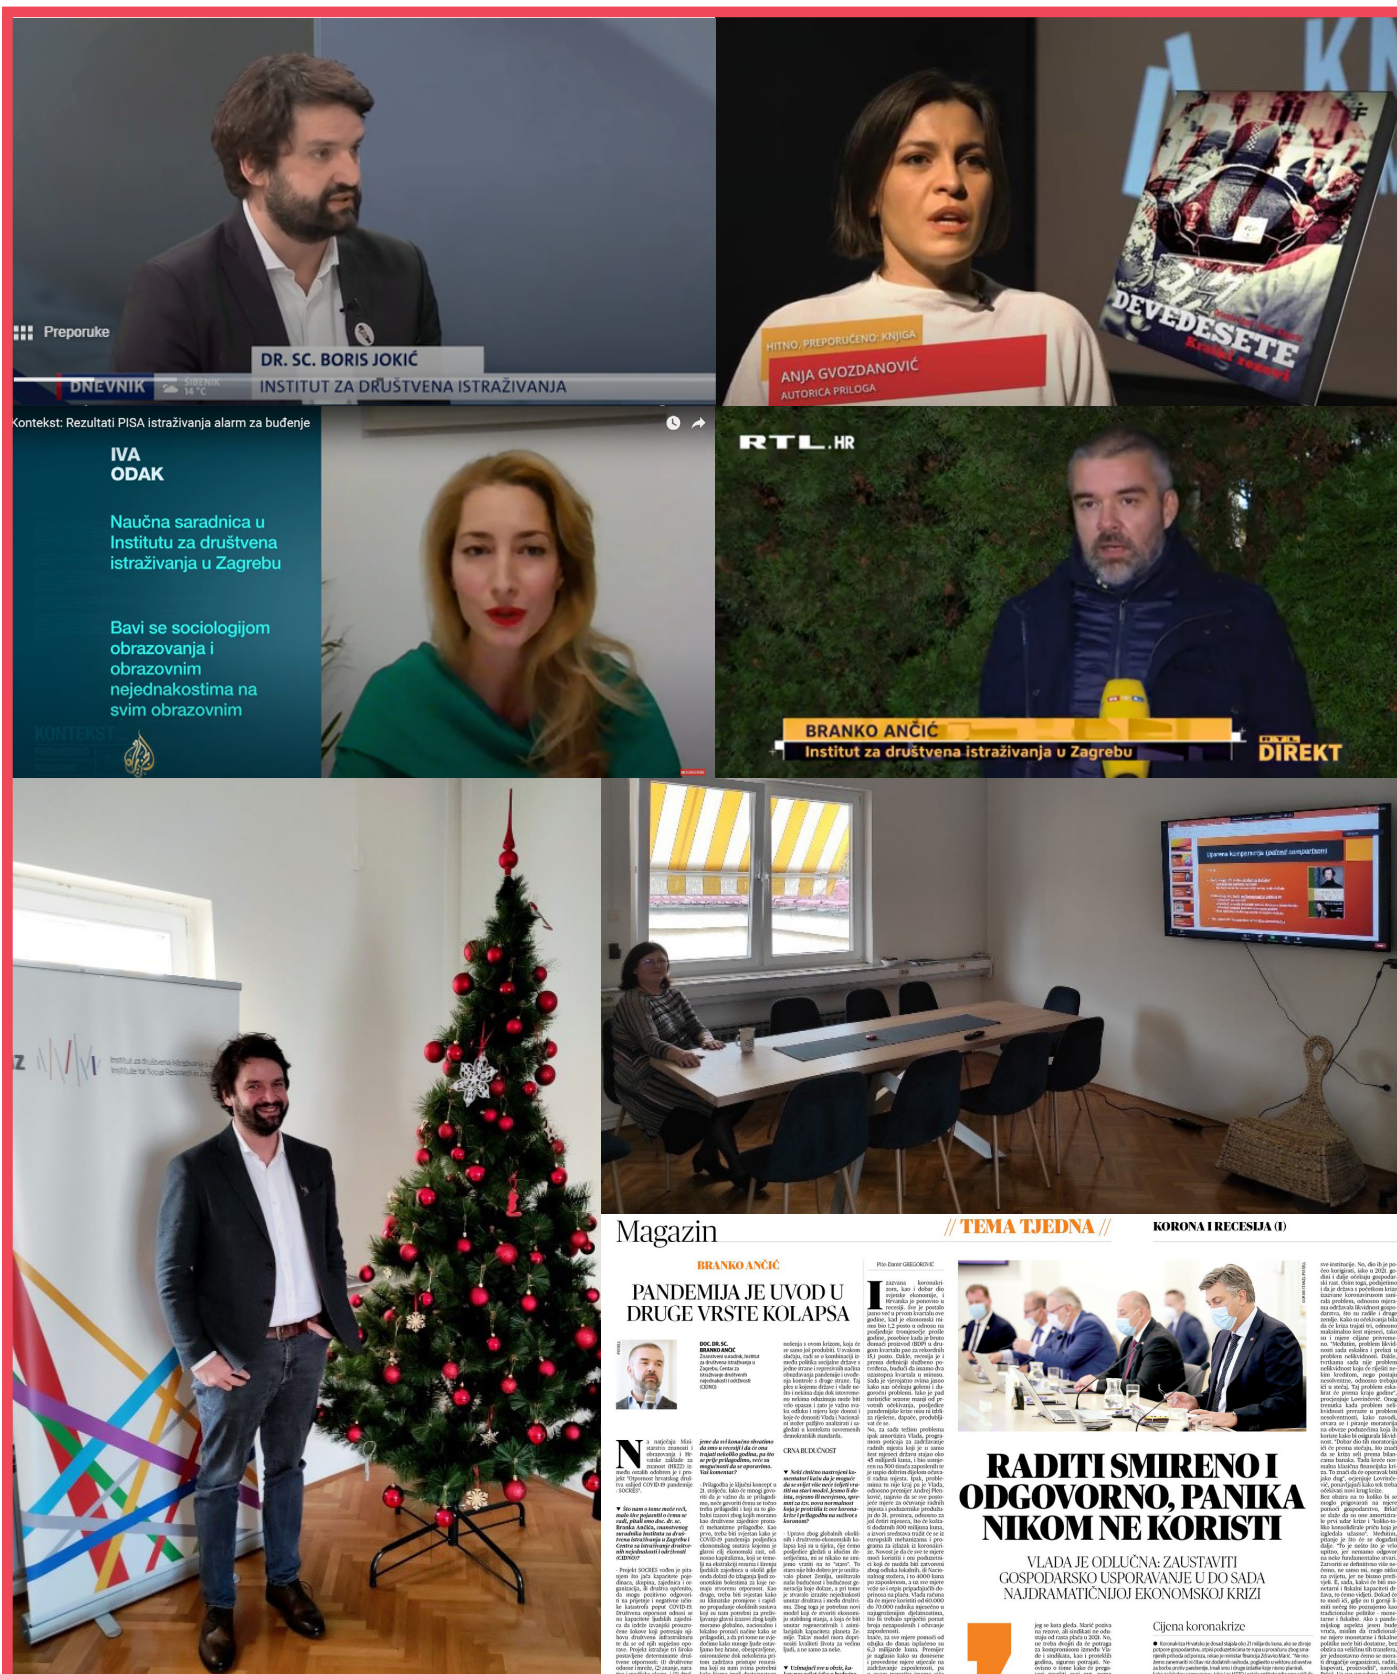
Preporuke
DR. SC. BORIS JOKIĆ
DNEVNIK
ŠIBENIK 14°C
INSTITUT ZA DRUŠTVENA ISTRAŽIVANJA

HITNO, PREPORUČENO: KNJIGA
ANJA GVOZDANOVIĆ
AUTORICA PRILOGA
DEVEDESETE

Kontekst: Rezultati PISA istraživanja alarm za buđenje
IVA ODAK
Naučna saradnica u Institutu za društvena istraživanja u Zagrebu
Bavi se sociologijom obrazovanja i obrazovnim nejednakostima na svim obrazovnim
KONTEKST

RTL.HR
BRANKO ANČIĆ
Institut za društvena istraživanja u Zagrebu
RTL DIREKT

Institut za društvena istraživanja u Zagrebu
Institute for Social Research in Zagreb

Magazin
// TEMA TJEDNA //
KORONA I RECESIJA (I)
BRANKO ANČIĆ
PANDEMIJA JE UVOD U DRUGE VRSTE KOLAPSA
RADITI SMIRENO I ODGOVORNO, PANIKA NIKOM NE KORISTI
VLADA JE ODLUČNA: ZAUSTAVITI GOSPODARSKO USPORAVANJE U DO SADA NAJDRAMATIČNIJOJ EKONOMSKOJ KRIZI
Cijena koronakrize
CRNA BUDUĆNOST